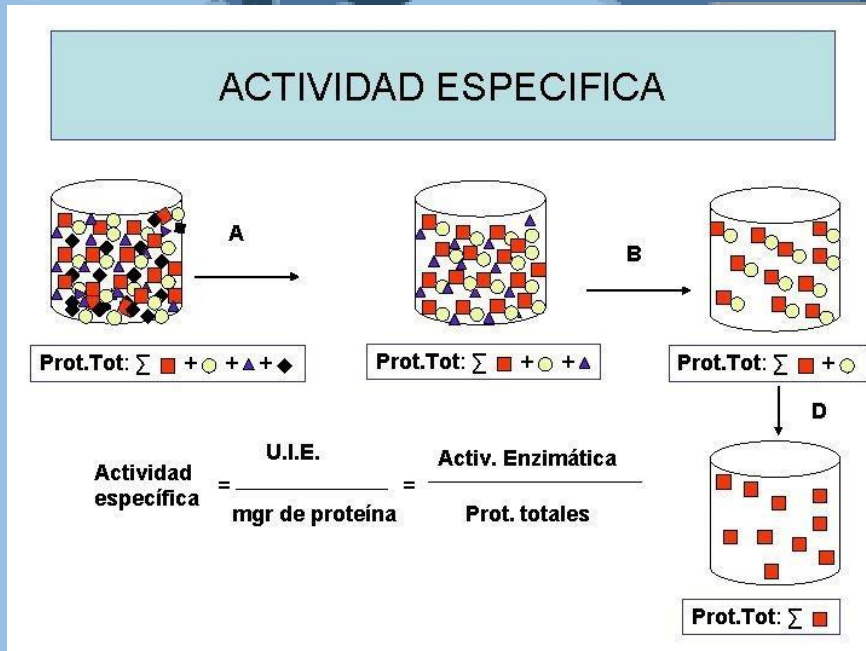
ACTIVIDAD ESPECIFICA

A

B

Prot.Tot: ∑ ■ + ○ + ▲ + ◆

Prot.Tot: ∑ ■ + ○ + ▲

Prot.Tot: ∑ ■ + ○

D

Actividad específica = $\frac{\text{U.I.E.}}{\text{mgr de proteína}}$ = $\frac{\text{Activ. Enzimática}}{\text{Prot. totales}}$

Prot.Tot: ∑ ■